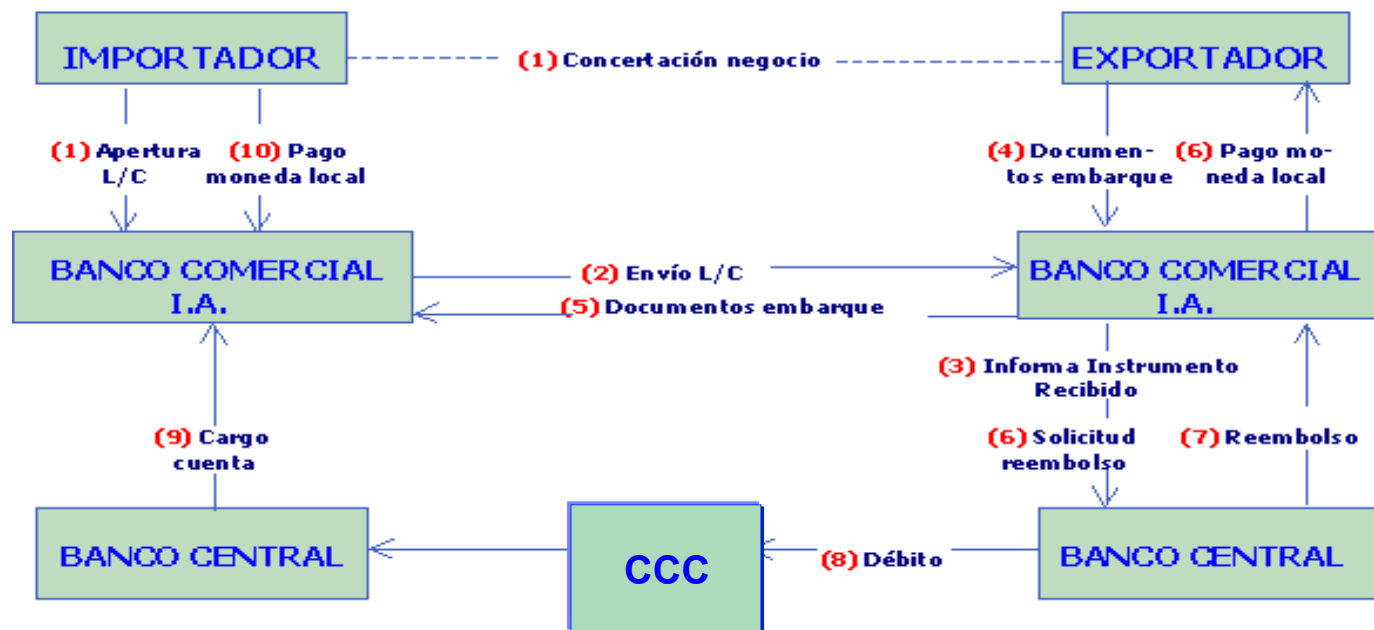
IMPORTADOR

(1) Concertación negocio

EXPORTADOR

(1) Apertura L/C

(10) Pago moneda local

(4) Documentos embarque

(6) Pago moneda local

BANCO COMERCIAL I.A.

(2) Envío L/C

(5) Documentos embarque

BANCO COMERCIAL I.A.

(3) Informa Instrumento Recibido

(9) Cargo cuenta

(6) Solicitud reembolso

(7) Reembolso

BANCO CENTRAL

CCC

(8) Débito

BANCO CENTRAL